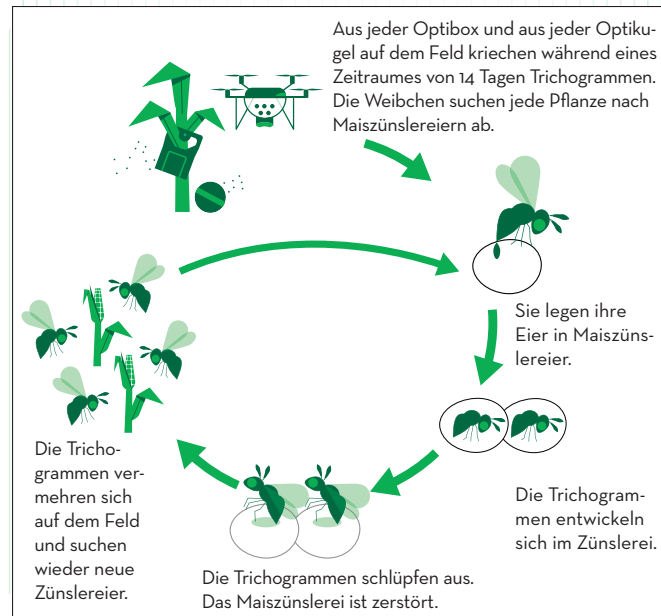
Aus jeder Optibox und aus jeder Optikugel auf dem Feld kriechen während eines Zeitraumes von 14 Tagen Trichogrammen. Die Weibchen suchen jede Pflanze nach Maiszünslereiern ab.

Sie legen ihre Eier in Maiszünslereier.

Die Trichogrammen entwickeln sich im Zünslerei.

Die Trichogrammen schlüpfen aus. Das Maiszünslerei ist zerstört.

Die Trichogrammen vermehren sich auf dem Feld und suchen wieder neue Zünslereier.